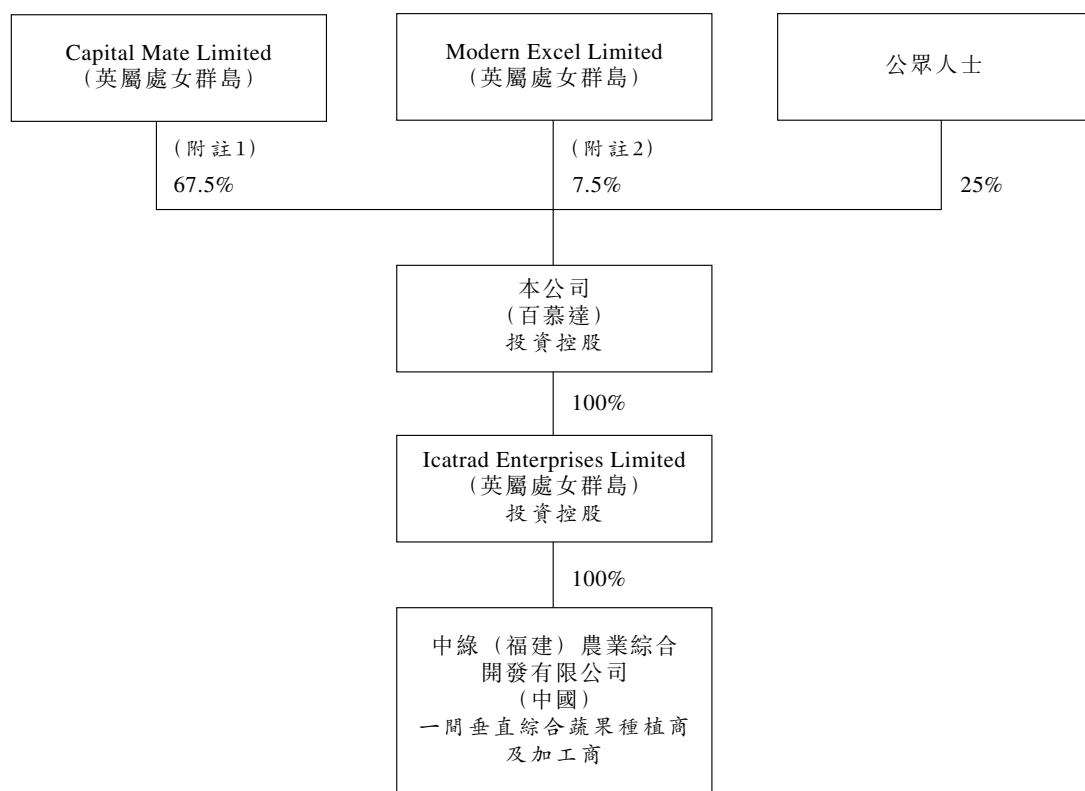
Capital Mate Limited
(英屬處女群島)

Modern Excel Limited
(英屬處女群島)

公眾人士

(附註1)
67.5%

(附註2)
7.5%

25%

本公司
(百慕達)
投資控股

100%

Icatrad Enterprises Limited
(英屬處女群島)
投資控股

100%

中綠(福建)農業綜合
開發有限公司
(中國)
一間垂直綜合蔬果種植商
及加工商